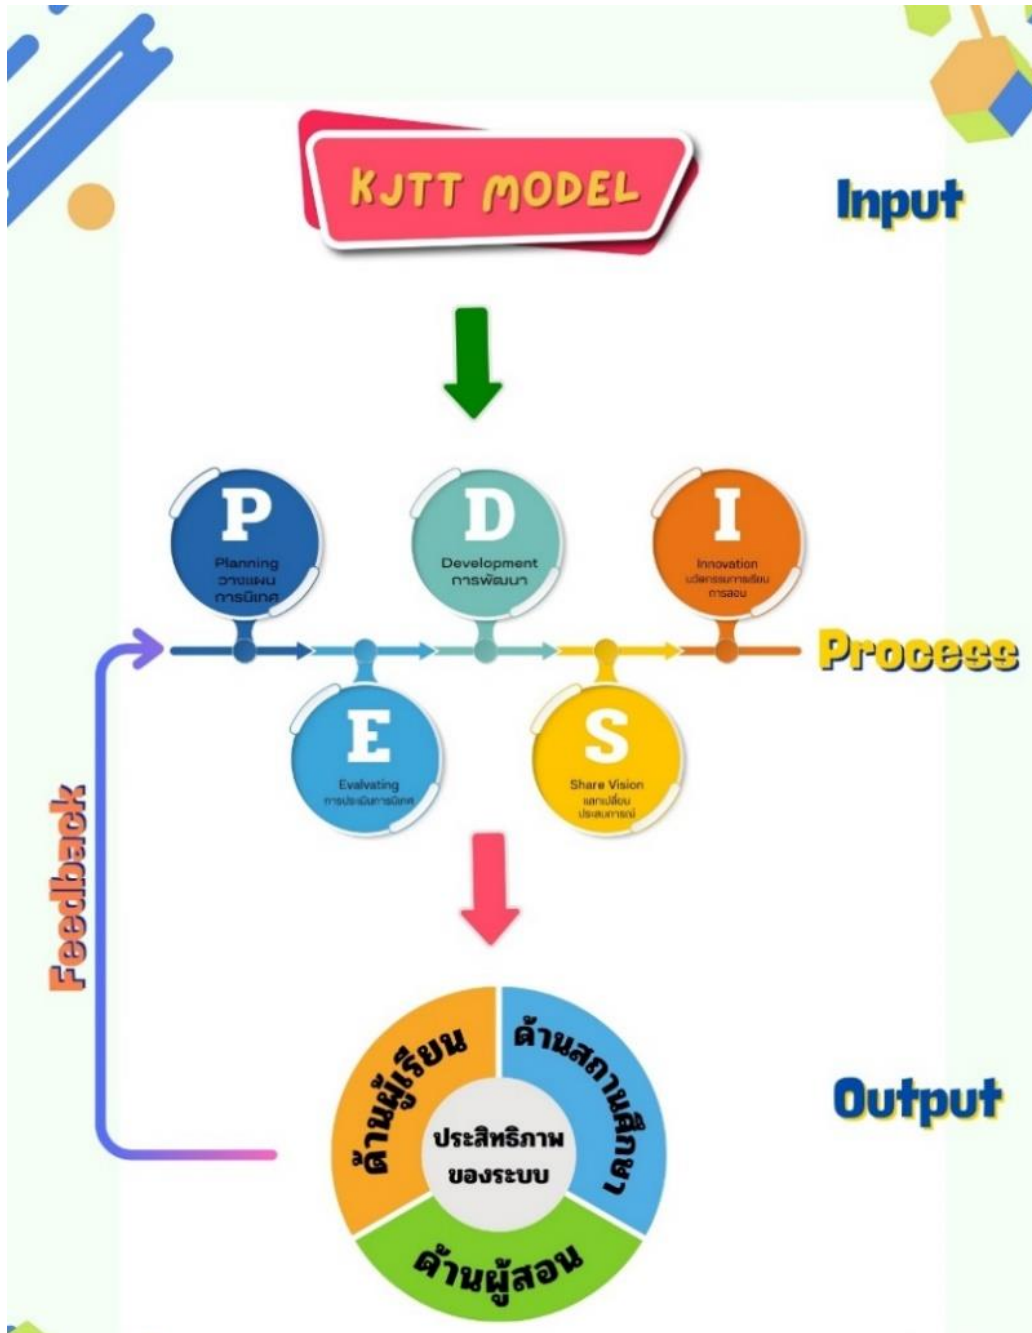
KJTT MODEL

Input

P
Planning
วางแผน
การนิเทศ

D
Development
การพัฒนา

I
Innovation
นวัตกรรมการเรียน
การสอน

Process

E
Evalvating
การประเมินการนิเทศ

S
Share Vision
แลกเปลี่ยน
ประสบการณ์

Feedback

ด้านผู้เรียน
ด้านสถานศึกษา
ประสิทธิภาพ
ของระบบ
ด้านผู้สอน

Output